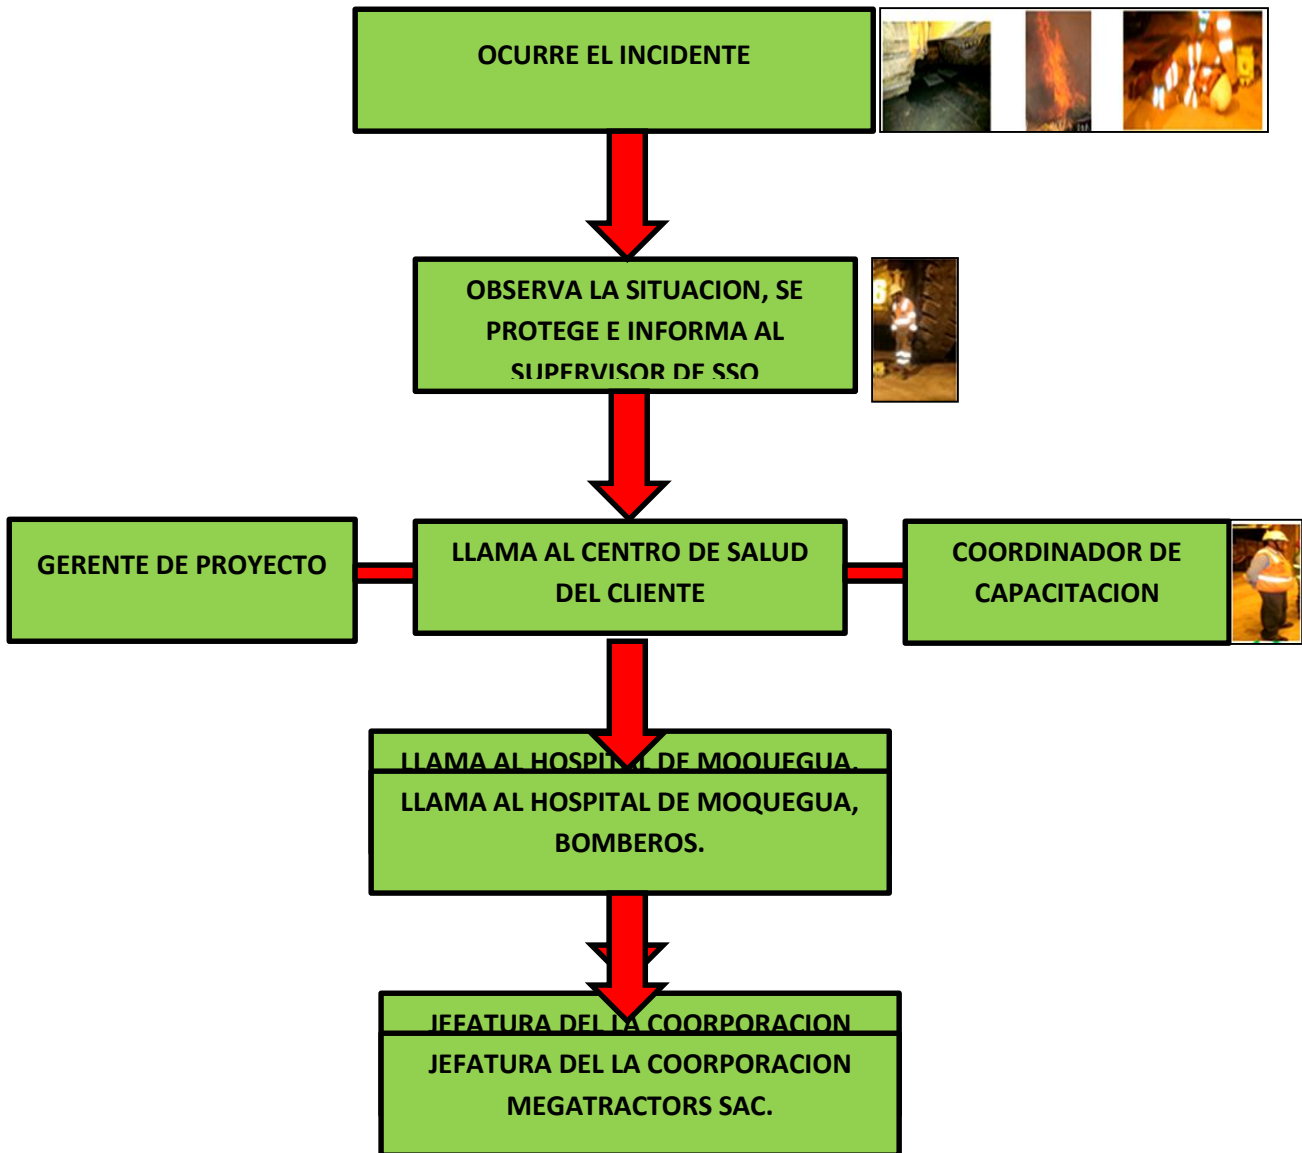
OCURRE EL INCIDENTE

OBSERVA LA SITUACION, SE PROTEGE E INFORMA AL SUPERVISOR DE SSO

GERENTE DE PROYECTO

LLAMA AL CENTRO DE SALUD DEL CLIENTE

COORDINADOR DE CAPACITACION

LLAMA AL HOSPITAL DE MOQUEGUA,

LLAMA AL HOSPITAL DE MOQUEGUA, BOMBEROS.

JEFATURA DEL LA COORPORACION

JEFATURA DEL LA COORPORACION MEGATRACTORS SAC.